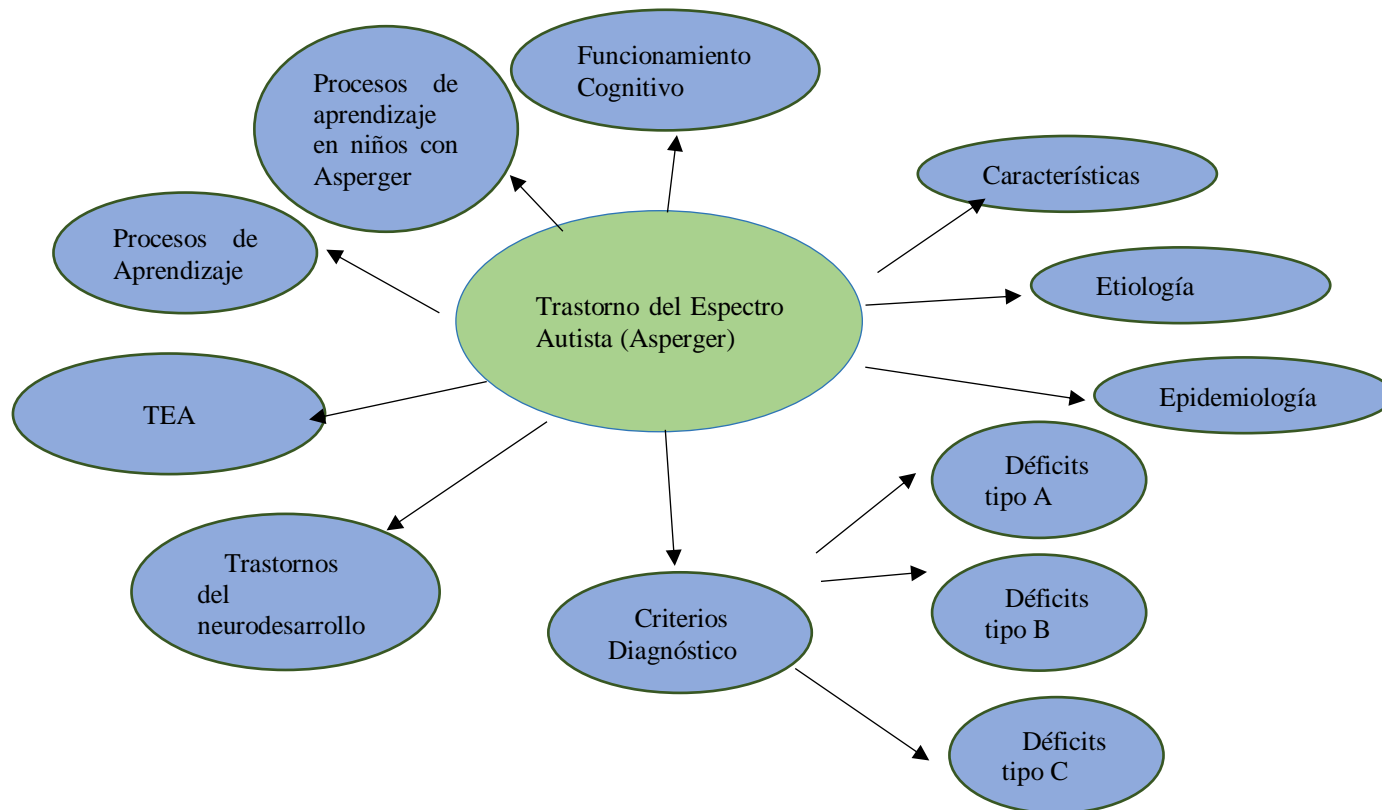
Trastorno del Espectro Autista (Asperger)

Procesos de aprendizaje en niños con Asperger

Funcionamiento Cognitivo

Características

Etiología

Epidemiología

Procesos de Aprendizaje

TEA

Trastornos del neurodesarrollo

Criterios Diagnóstico

Déficits tipo A

Déficits tipo B

Déficits tipo C